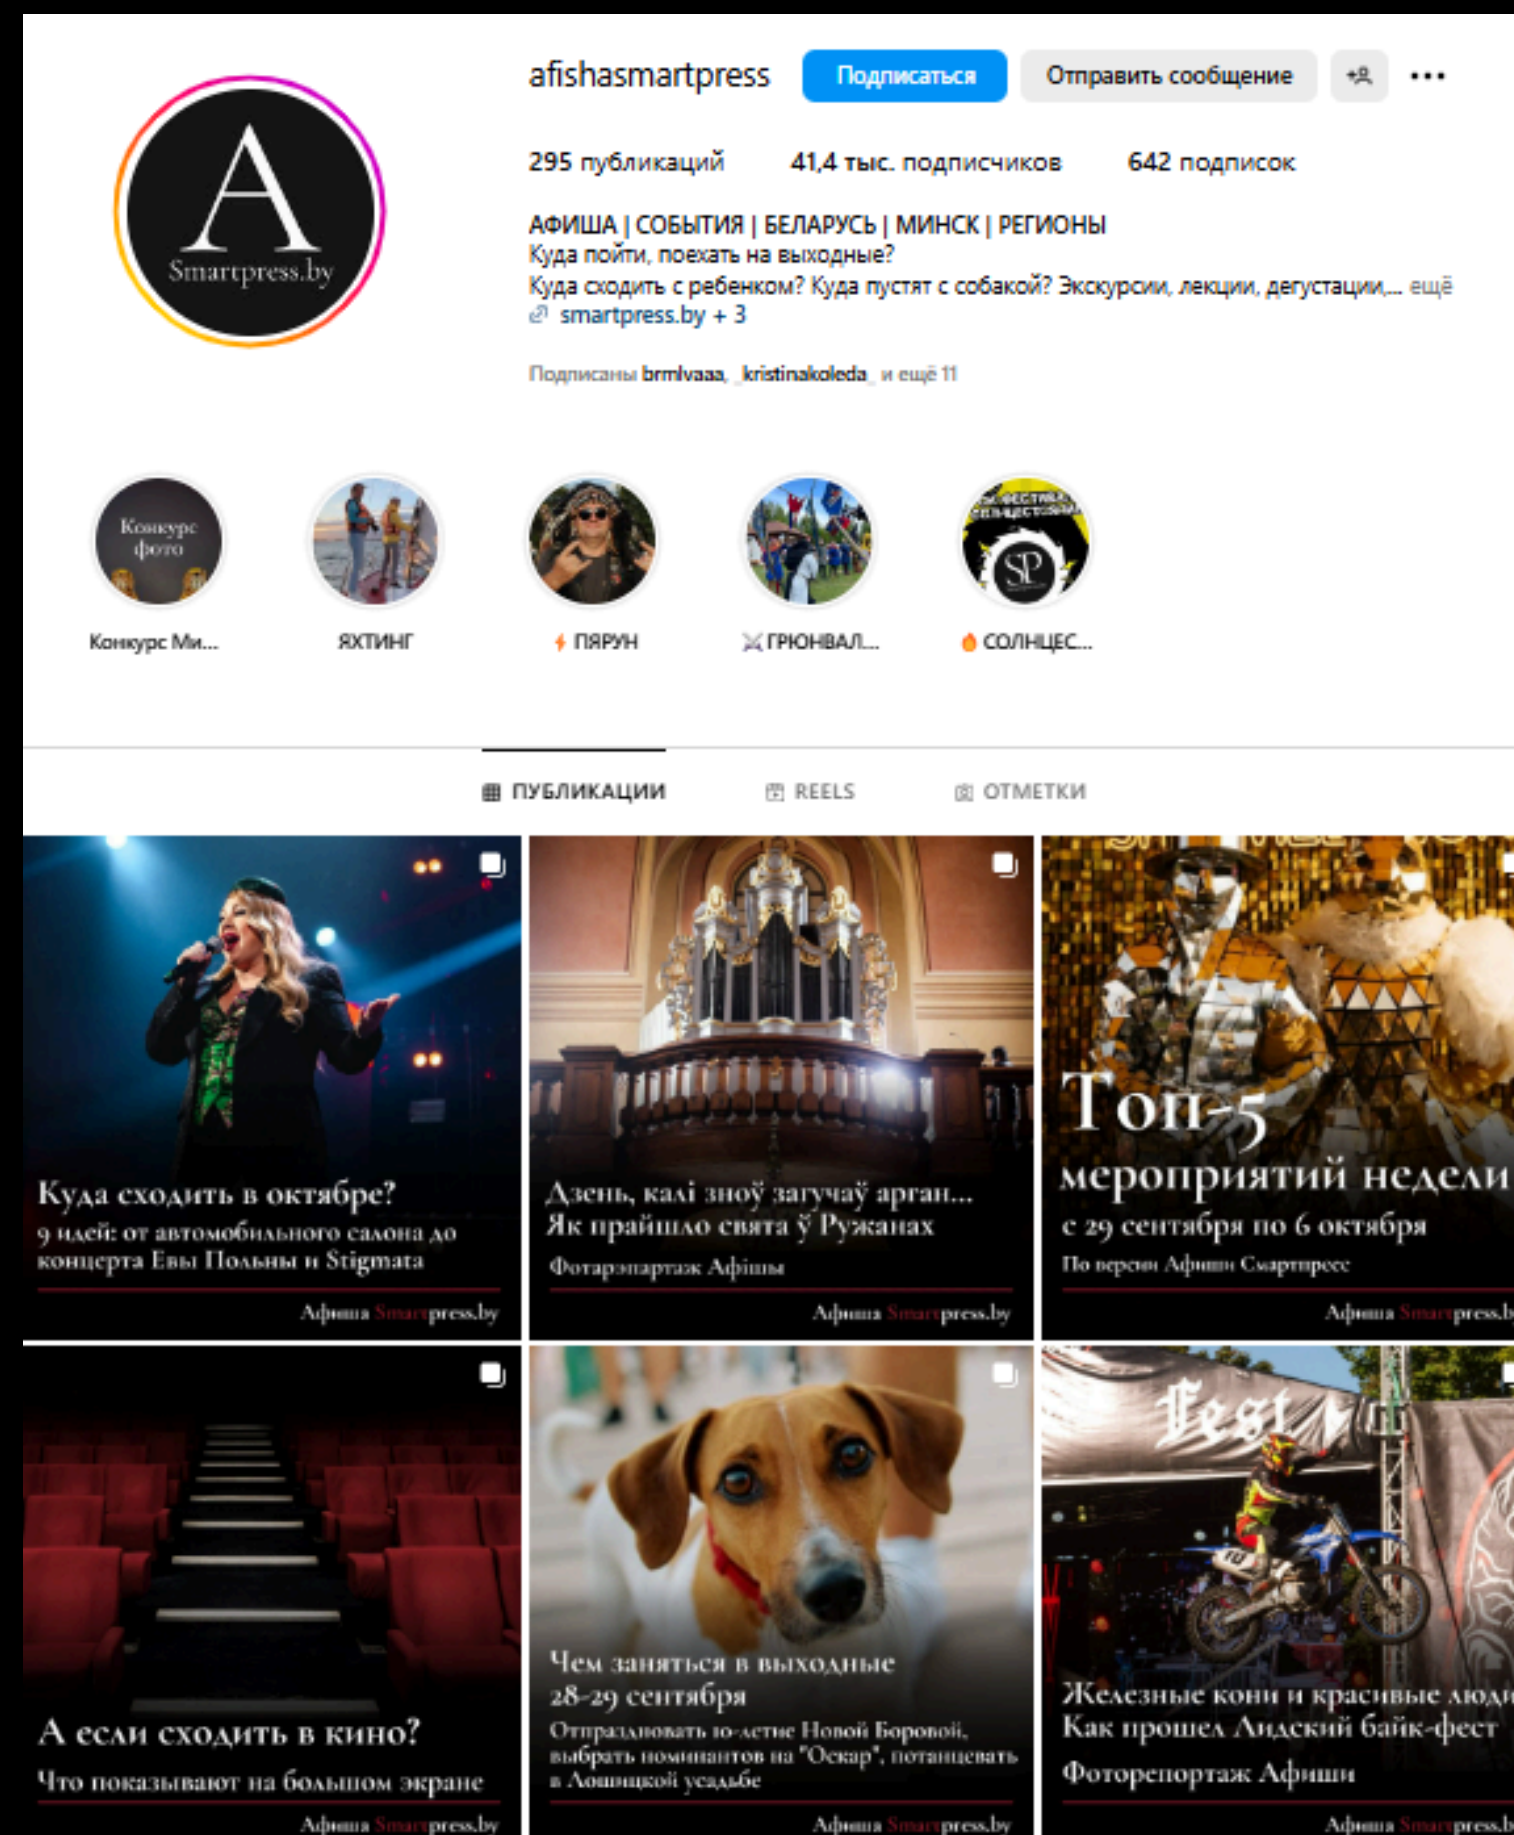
A
Smartpress.by

afishasmartpress Подписаться Отправить сообщение

295 публикаций 41,4 тыс. подписчиков 642 подписок

АФИША | СОБЫТИЯ | БЕЛАРУСЬ | МИНСК | РЕГИОНЫ
Куда пойти, поехать на выходные?
Куда сходить с ребенком? Куда пустят с собакой? Экскурсии, лекции, дегустации,... ещё
smartpress.by + 3

Подписаны brmlvaaa, _kristinakoleda_ и ещё 11

Конкурс фото
Конкурс Ми...
ЯХТИНГ
ПЯРУН
ГРЮНВАЛ...
SP
СОЛНЦЕС...

ПУБЛИКАЦИИ REELS ОТМЕТКИ

Куда сходить в октябре?
9 идей: от автомобильного салона до концерта Евы Польны и Stigmata
Афиша Smartpress.by

Дзень, калі зноў загучаў арган...
Як прайшло свята ў Ружанах
Фотарэпартаж Афішы
Афиша Smartpress.by

Топ-5
мероприятий недели
с 29 сентября по 6 октября
По версии Афиши Смартпресс
Афиша Smartpress.b

А если сходить в кино?
Что показывают на большом экране
Афиша Smartpress.by

Чем заняться в выходные
28-29 сентября
Отпраздновать 10-летие Новой Боровой, выбрать номинантов на "Оскар", потанцевать в Лошицкой усадьбе
Афиша Smartpress.by

Железные кони и красивые люди
Как прошел Лидский байк-фест
Фоторепортаж Афиши
Афиша Smartpress.b